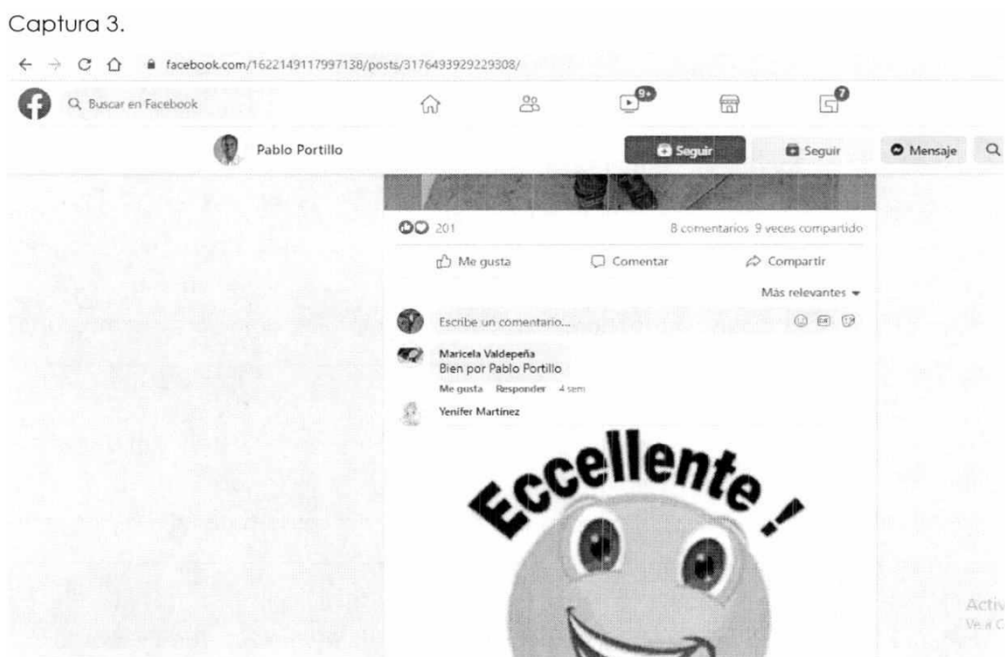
Captura 3.

facebook.com/1622149117997138/posts/3176493929229308/

Buscar en Facebook

9+

7

Pablo Portillo

Seguir

Seguir

Mensaje

201

8 comentarios 9 veces compartido

Me gusta

Comentar

Compartir

Más relevantes

Escribe un comentario...

Maricela Valdepeña
Bien por Pablo Portillo

Me gusta Responder 4 sem

Yenifer Martínez

Eccellente !

Activ
Ve a C